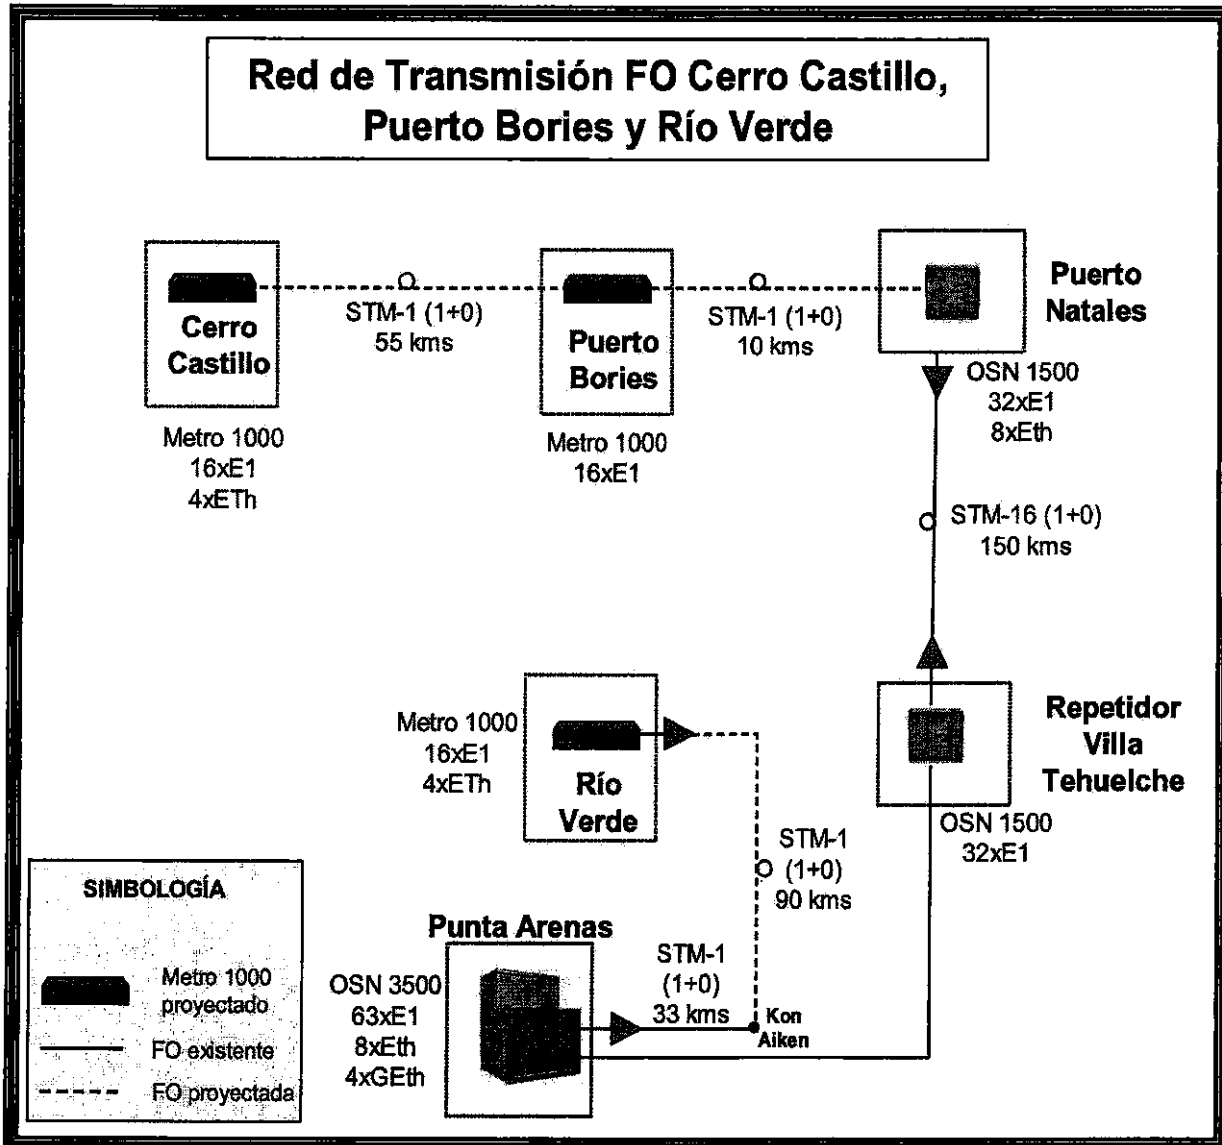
Red de Transmisión FO Cerro Castillo, Puerto Bories y Río Verde

Cerro Castillo

STM-1 (1+0)
55 kms

Puerto Bories

STM-1 (1+0)
10 kms

Puerto Natales

Metro 1000
16xE1
4xETh

Metro 1000
16xE1

OSN 1500
32xE1
8xEth

STM-16 (1+0)
150 kms

Metro 1000
16xE1
4xETh

Río Verde

Repetidor Villa Tehuelche

OSN 1500
32xE1

STM-1
(1+0)
90 kms

SIMBOLOGÍA

Metro 1000 proyectado

FO existente

FO proyectada

Punta Arenas

OSN 3500
63xE1
8xEth
4xGEth

STM-1
(1+0)
33 kms

Kon Aiken